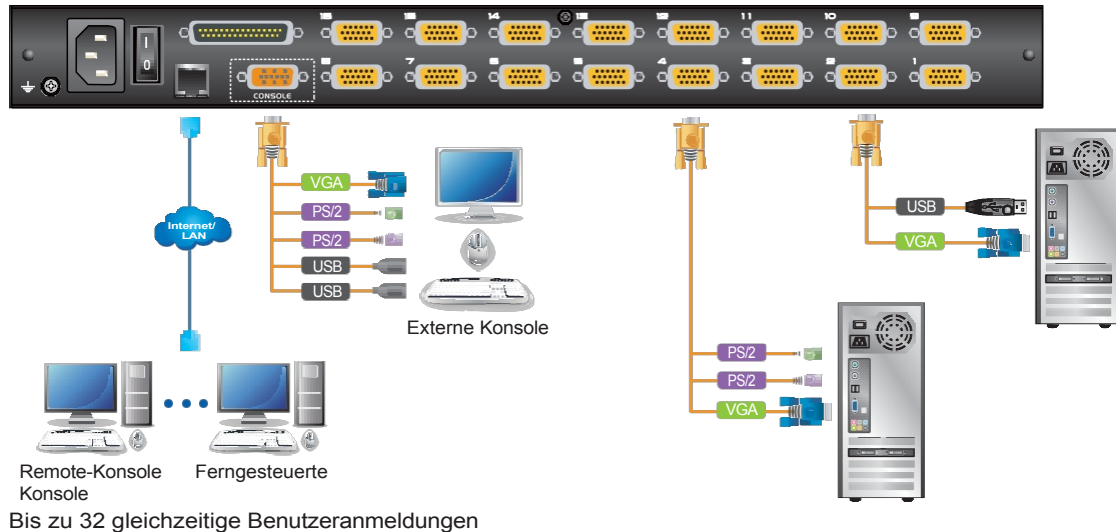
I
0
CONSOLE
16
15
14
13
12
11
10
9
8
7
6
5
4
3
2
1
VGA
PS/2
PS/2
USB
USB
Internet/ LAN
Externe Konsole
USB
VGA
PS/2
PS/2
VGA
Remote-Konsole Konsole
Ferngesteuerte
Bis zu 32 gleichzeitige Benutzeranmeldungen